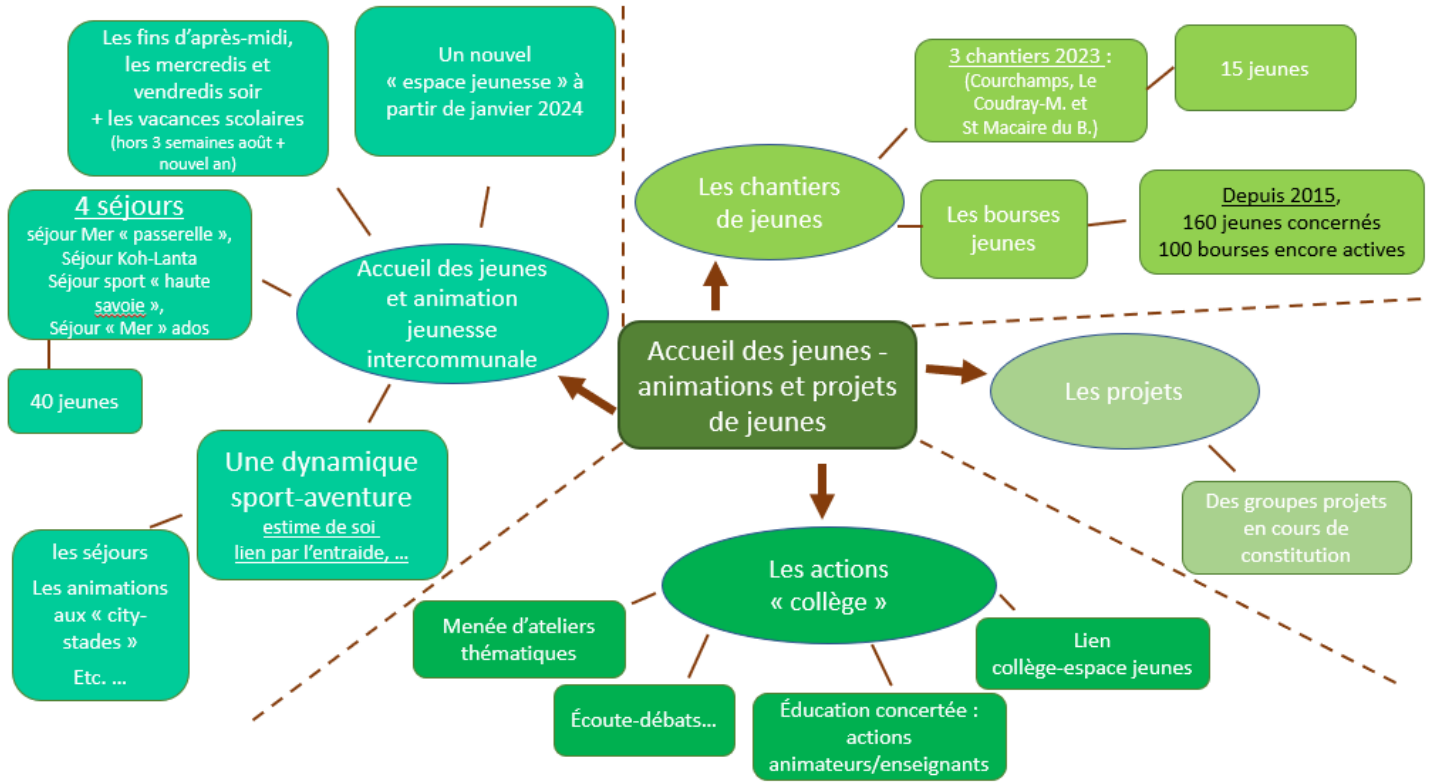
Accueil des jeunes - animations et projets de jeunes

Accueil des jeunes et animation jeunesse intercommunale

Les fins d'après-midi, les mercredis et vendredis soir + les vacances scolaires (hors 3 semaines août + nouvel an)

Un nouvel « espace jeunesse » à partir de janvier 2024

4 séjours
séjour Mer « passerelle », Séjour Koh-Lanta Séjour sport « haute savoie », Séjour « Mer » ados

40 jeunes

Une dynamique sport-aventure
estime de soi
lien par l'entraide, …

les séjours
Les animations aux « city-stades »
Etc. …

Les chantiers de jeunes

3 chantiers 2023 : (Courchamps, Le Coudray-M. et St Macaire du B.)

15 jeunes

Les bourses jeunes

Depuis 2015, 160 jeunes concernés 100 bourses encore actives

Les projets

Des groupes projets en cours de constitution

Les actions « collège »

Menée d'ateliers thématiques

Écoute-débats…

Éducation concertée : actions animateurs/enseignants

Lien collège-espace jeunes